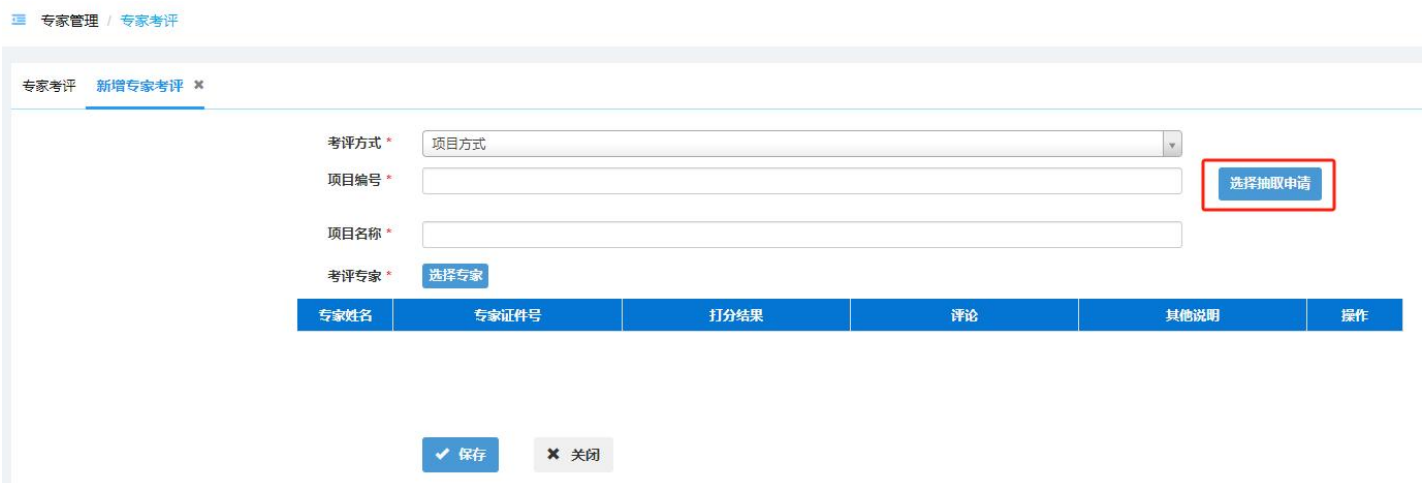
专家管理 / 专家考评

专家考评 新增专家考评 ✖

考评方式 * 项目方式

项目编号 * 选择抽取申请

项目名称 *

考评专家 * 选择专家

| 专家姓名 | 专家证件号 | 打分结果 | 评论 | 其他说明 | 操作 |
|---|---|---|---|---|---|

✔ 保存 ✖ 关闭